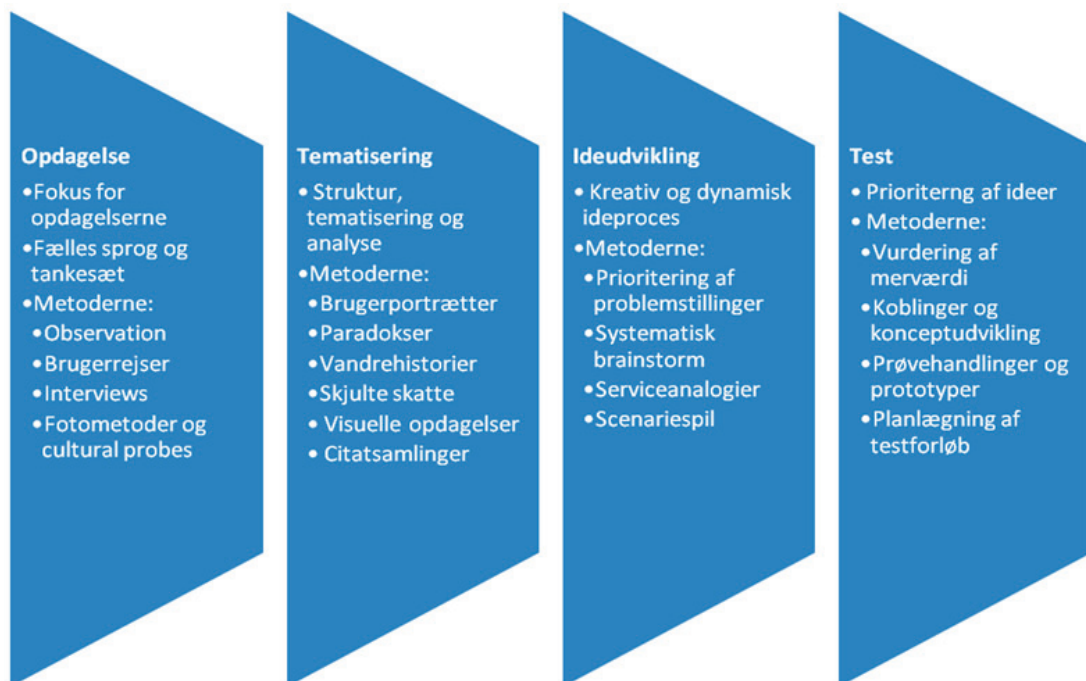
Opdagelse
•Fokus for opdagelserne
•Fælles sprog og tankesæt
•Metoderne:
•Observation
•Brugerrejser
•Interviews
•Fotometoder og cultural probes

Tematisering
• Struktur, tematisering og analyse
•Metoderne:
•Brugerportrætter
•Paradokser
•Vandrehistorier
•Skjulte skatte
• Visuelle opdagelser
• Citatsamlinger

Ideudvikling
• Kreativ og dynamisk ideproces
•Metoderne:
•Prioritering af problemstillinger
•Systematisk brainstorm
•Serviceanalogier
•Scenariespil

Test
• Prioriterng af ideer
• Metoderne:
•Vurdering af merværdi
•Koblinger og konceptudvikling
•Prøvehandlinger og prototyper
•Planlægning af testforløb